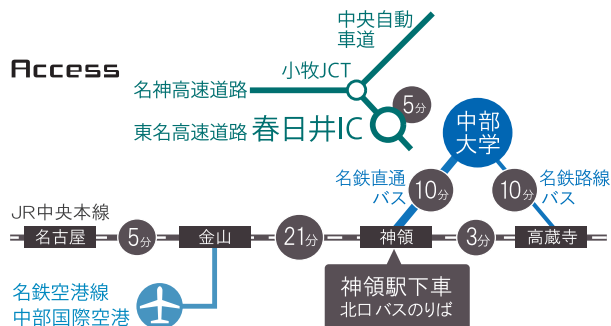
Access

中央自動車道

小牧JCT

名神高速道路

5分

東名高速道路 春日井IC

中部大学

名鉄直通バス

10分

10分

名鉄路線バス

JR中央本線

名古屋

5分

金山

21分

神領

3分

高蔵寺

名鉄空港線

中部国際空港

神領駅下車

北口バスのりば